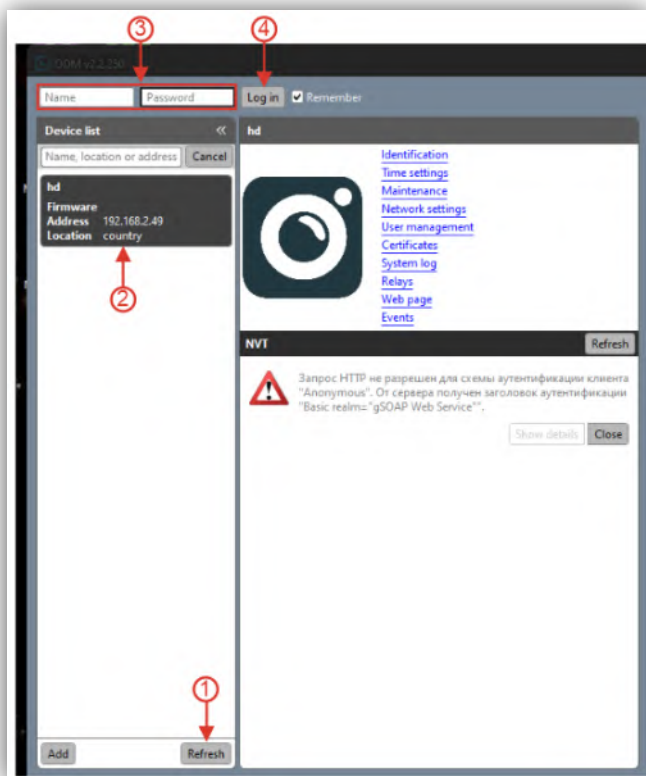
③ ④

ODM v2.2.250

Name Password Log in Remember

Device list «

Name, location or address Cancel

hd
Firmware
Address 192.168.2.49
Location country

②

hd

Identification
Time settings
Maintenance
Network settings
User management
Certificates
System log
Relays
Web page
Events

NVT Refresh

Запрос HTTP не разрешен для схемы аутентификации клиента "Anonymous". От сервера получен заголовок аутентификации "Basic realm="gSOAP Web Service"".

Show details Close

①

Add Refresh